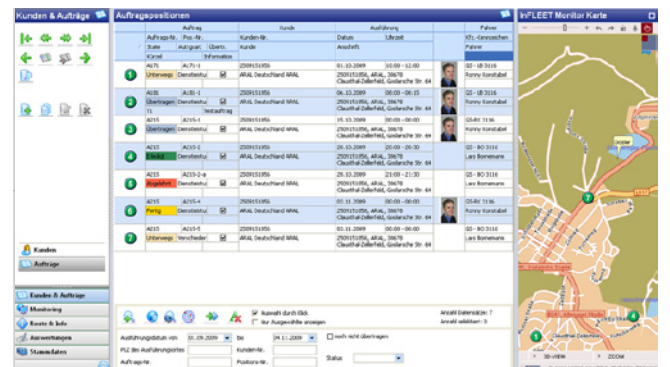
Kunden & Aufträge

Auftragspositionen

InFLEET Monitor Karte

| | Auftrag | | | Kunde | Ausführung | | | Fahrer |
|---|---|---|---|---|---|---|---|---|
| | Auftrags-Nr. | Pos.-Nr. | | Kunden-Nr. | Datum | Uhrzeit | | Kfz.-Kennzeichen |
| | Staus | Autrgsart | Übertr. | Kunde | Anschrift | | | Fahrer |
| | Kürzel | | Information | | | | | |
| 1 | A171 | A171-1 | | 2509151956 | 01.10.2009 | 06:00 - 07:00 | | GS - LB 3116 |
| | Unterwegs | Dienstleistu | ☑ | ARAL Deutschland ARAL | 2509151956, ARAL, 38678 Clausthal-Zellerfeld, Goslarsche Str. 64 | | | Ronny Konstabel |
| 2 | A181 | A181-1 | | 2509151956 | 06.10.2009 | 08:00 - 08:15 | | GS - LB 3116 |
| | Übertragen | Dienstleistu | ☑ | ARAL Deutschland ARAL | 2509151956, ARAL, 38678 Clausthal-Zellerfeld, Goslarsche Str. 64 | | | Ronny Konstabel |
| | 11 | | testauftrag | | | | | |
| 3 | A215 | A215-1 | | 2509151956 | 15.10.2009 | 00:00 - 00:00 | | GS-BO 3116 |
| | Übertragen | Dienstleistu | ☑ | ARAL Deutschland ARAL | 2509151956, ARAL, 38678 Clausthal-Zellerfeld, Goslarsche Str. 64 | | | Ronny Konstabel |
| 4 | A215 | A215-3 | | 2509151956 | 26.10.2009 | 20:00 - 20:30 | | GS - BO 3116 |
| | Erledigt | Dienstleistu | ☑ | ARAL Deutschland ARAL | 2509151956, ARAL, 38678 Clausthal-Zellerfeld, Goslarsche Str. 64 | | | Lars Bornemann |
| 5 | A215 | A215-2-a | | 2509151956 | 29.10.2009 | 21:00 - 21:30 | | GS - BO 3116 |
| | Abgelehnt | Dienstleistu | | ARAL Deutschland ARAL | 2509151956, ARAL, 38678 Clausthal-Zellerfeld, Goslarsche Str. 64 | | | Lars Bornemann |
| 6 | A215 | A215-4 | | 2509151956 | 05.11.2009 | 00:00 - 00:00 | | GS - LB 3116 |
| | Fertig | Dienstleistu | ☑ | ARAL Deutschland ARAL | 2509151956, ARAL, 38678 Clausthal-Zellerfeld, Goslarsche Str. 64 | | | Ronny Konstabel |
| 7 | A215 | A215-5 | | 2509151956 | 05.11.2009 | 00:00 - 00:00 | | GS - BO 3116 |
| | Unterwegs | Verschieder | ☑ | ARAL Deutschland ARAL | 2509151956, ARAL, 38678 Clausthal-Zellerfeld, Goslarsche Str. 64 | | | Lars Bornemann |

Kunden
Aufträge

Kunden & Aufträge
Monitoring
Route & Info
Auswertungen
Stammdaten

Auswahl durch Klick
Nur Ausgewählte anzeigen

Anzahl Datensätze: 7
Anzahl selektiert: 0

Ausführungsdatum von 01.09.2009 bis 04.11.2009 noch nicht übertragen
PLZ des Ausführungsortes Kunden-Nr.
Auftrags-Nr. Positions-Nr. Status

3D-VIEW ZOOM